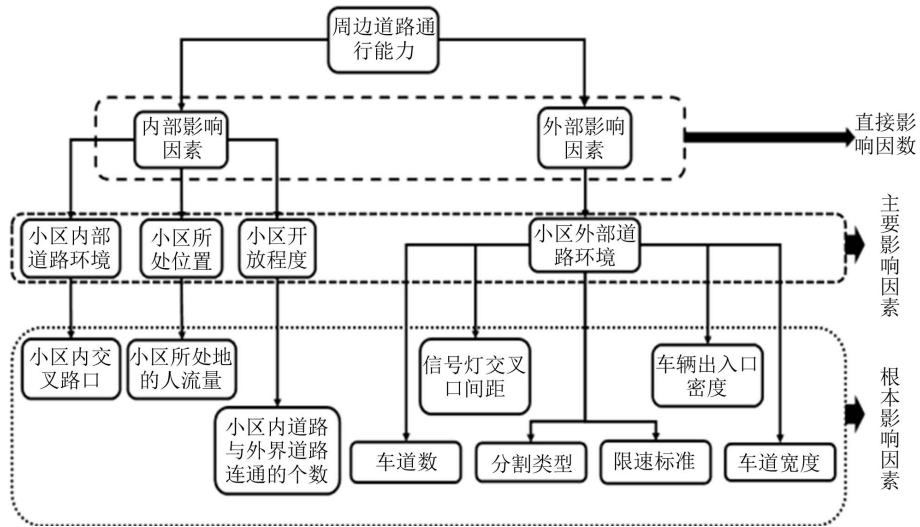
周边道路通行能力

内部影响因素

外部影响因素

直接影响因数

小区内部道路环境

小区所处位置

小区开放程度

小区外部道路环境

主要影响因素

小区内交叉路口

小区所处地的人流量

小区内道路与外界道路连通的个数

信号灯交叉口间距

车辆出入口密度

车道数

分割类型

限速标准

车道宽度

根本影响因素